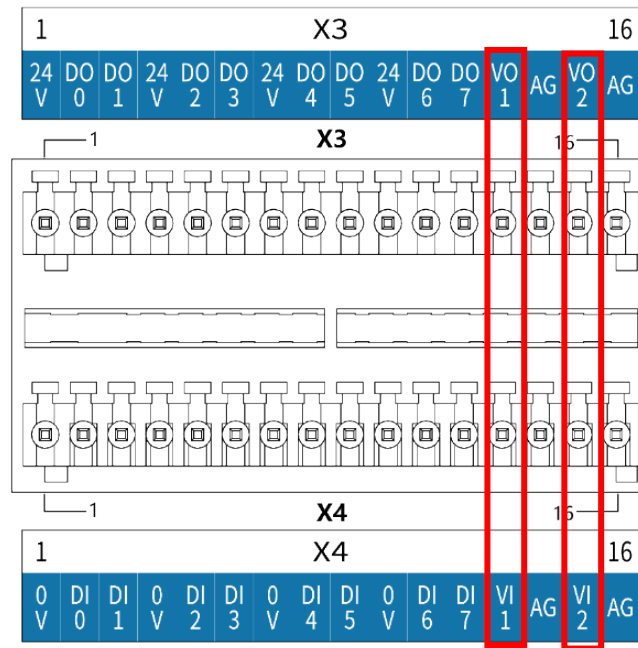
1 X3 16

| 24 V | DO 0 | DO 1 | 24 V | DO 2 | DO 3 | 24 V | DO 4 | DO 5 | 24 V | DO 6 | DO 7 | VO 1 | AG | VO 2 | AG |
|---|---|---|---|---|---|---|---|---|---|---|---|---|---|---|---|

1 X3 16

1 X4 16

1 X4 16

| 0 V | DI 0 | DI 1 | 0 V | DI 2 | DI 3 | 0 V | DI 4 | DI 5 | 0 V | DI 6 | DI 7 | VI 1 | AG | VI 2 | AG |
|---|---|---|---|---|---|---|---|---|---|---|---|---|---|---|---|